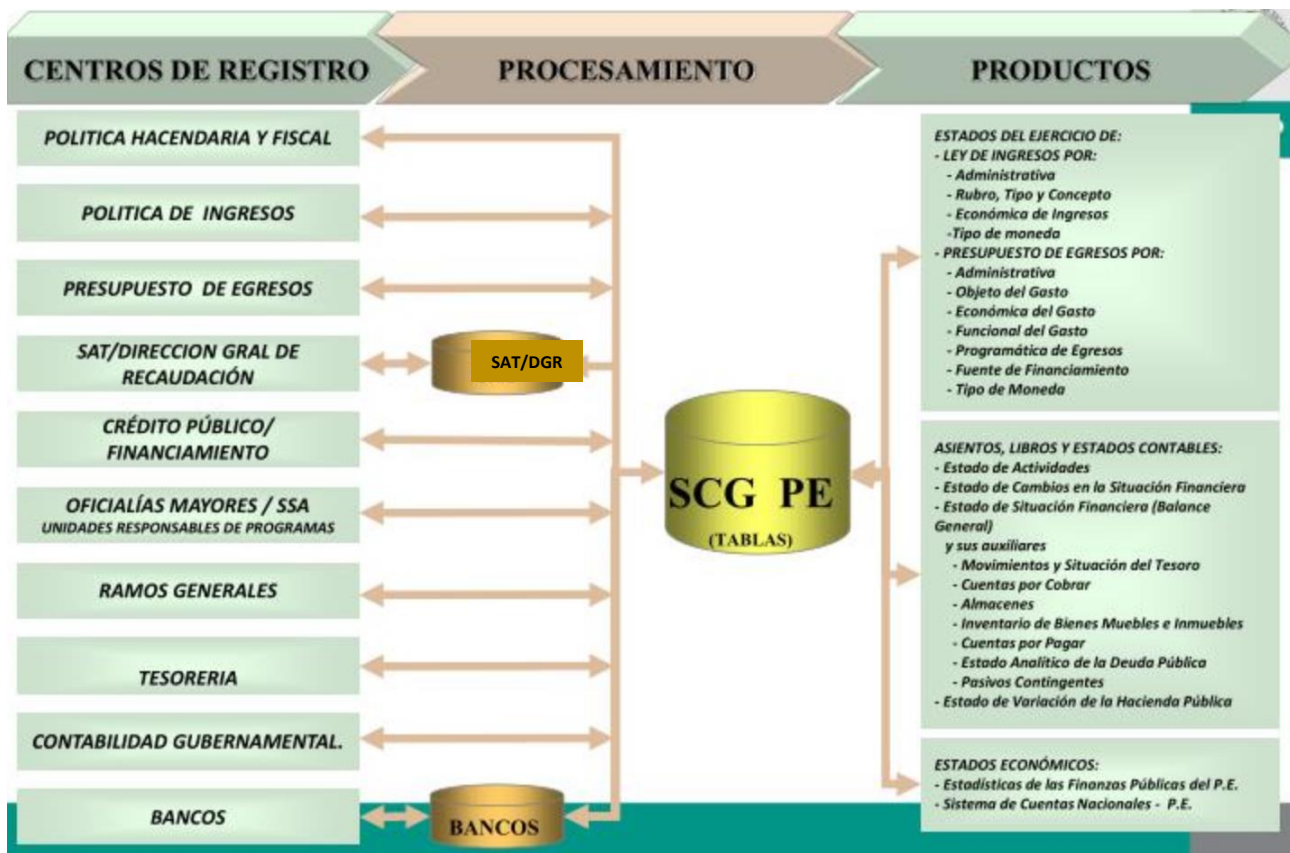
CENTROS DE REGISTRO

PROCESAMIENTO

PRODUCTOS

POLITICA HACENDARIA Y FISCAL

POLITICA DE INGRESOS

PRESUPUESTO DE EGRESOS

SAT/DIRECCION GRAL DE RECAUDACIÓN

CRÉDITO PÚBLICO/ FINANCIAMIENTO

OFICIALÍAS MAYORES / SSA
UNIDADES RESPONSABLES DE PROGRAMAS

RAMOS GENERALES

TESORERIA

CONTABILIDAD GUBERNAMENTAL.

BANCOS

SAT/DGR

SCG PE
(TABLAS)

BANCOS

ESTADOS DEL EJERCICIO DE:
- LEY DE INGRESOS POR:
- Administrativa
- Rubro, Tipo y Concepto
- Económica de Ingresos
-Tipo de moneda
- PRESUPUESTO DE EGRESOS POR:
- Administrativa
- Objeto del Gasto
- Económica del Gasto
- Funcional del Gasto
- Programática de Egresos
- Fuente de Financiamiento
- Tipo de Moneda

ASIENTOS, LIBROS Y ESTADOS CONTABLES:
- Estado de Actividades
- Estado de Cambios en la Situación Financiera
- Estado de Situación Financiera (Balance General)
y sus auxiliares
- Movimientos y Situación del Tesoro
- Cuentas por Cobrar
- Almacenes
- Inventario de Bienes Muebles e Inmuebles
- Cuentas por Pagar
- Estado Analítico de la Deuda Pública
- Pasivos Contingentes
- Estado de Variación de la Hacienda Pública

ESTADOS ECONÓMICOS:
- Estadísticas de las Finanzas Públicas del P.E.
- Sistema de Cuentas Nacionales - P.E.